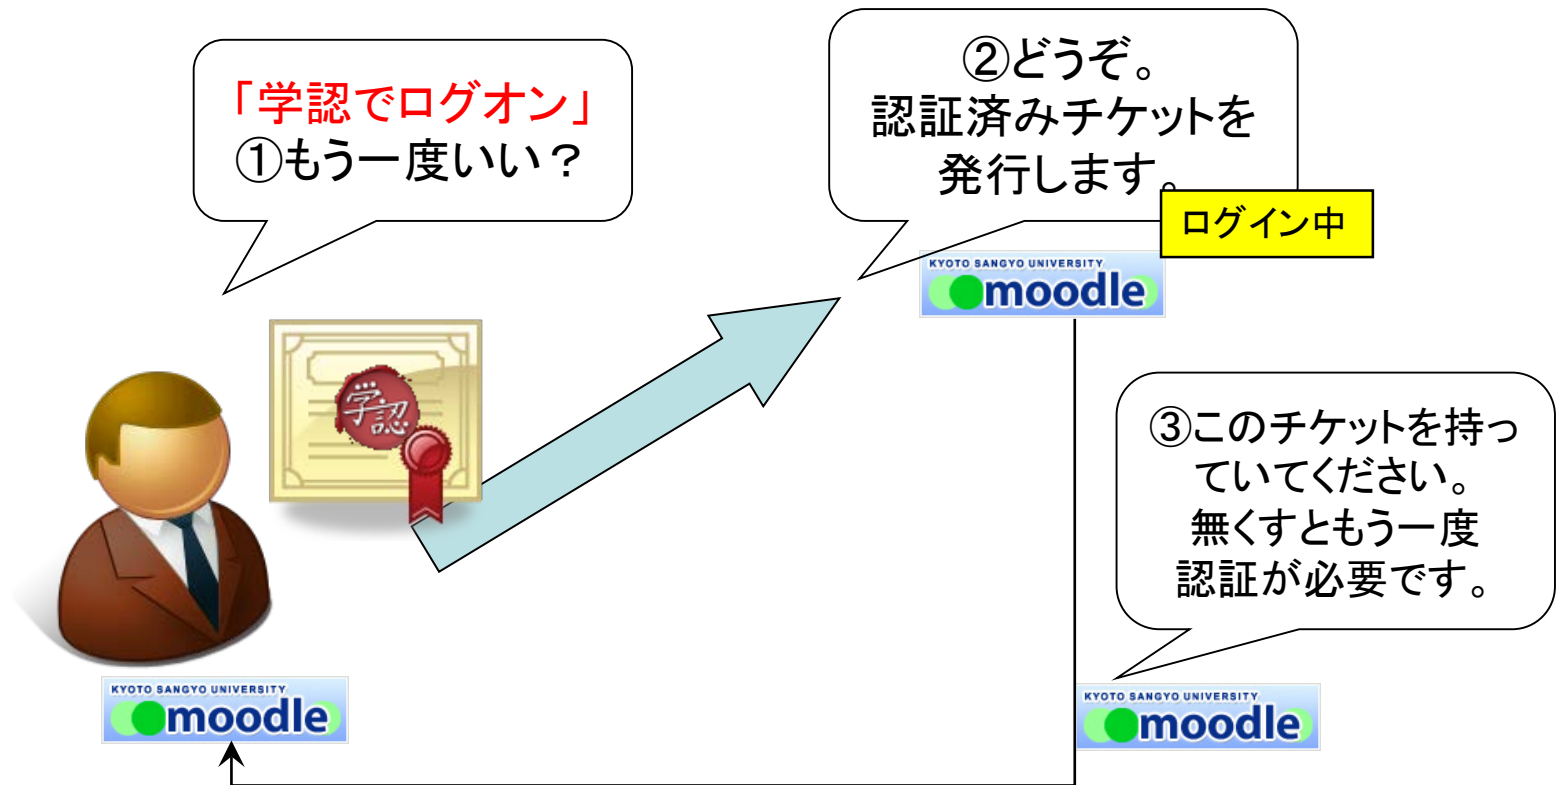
「学認でログオン」
①もう一度いい？

②どうぞ。
認証済みチケットを
発行します。

ログイン中

KYOTO SANGYO UNIVERSITY
moodle

学認

③このチケットを持っていてください。
無くすともう一度
認証が必要です。

KYOTO SANGYO UNIVERSITY
moodle

KYOTO SANGYO UNIVERSITY
moodle